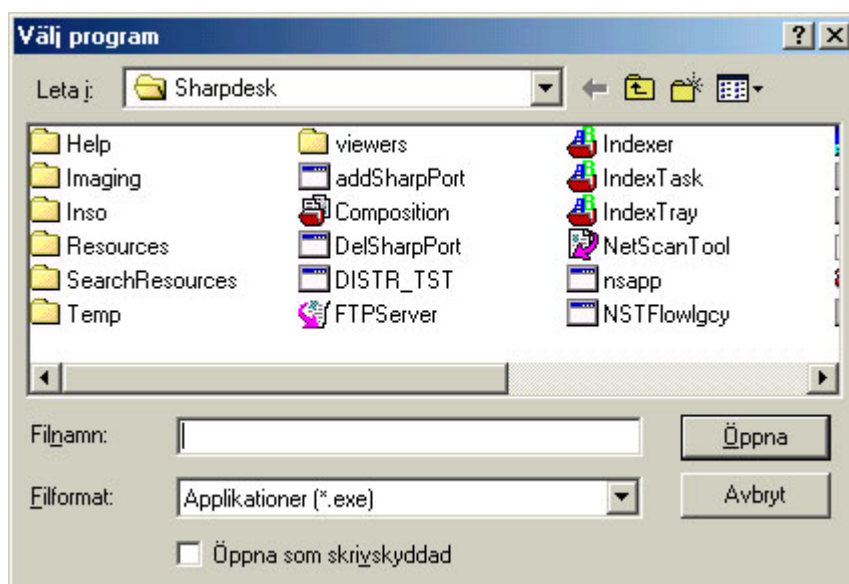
Välj program

?

Leta i: Sharpdesk

Help
Imaging
Inso
Resources
SearchResources
Temp

viewers
addSharpPort
Composition
DelSharpPort
DISTR_TST
FTPServer

Indexer
IndexTask
IndexTray
NetScanTool
nsapp
NSTFlowlgcy

Filnamn:

Öppna

Filformat: Applikationer (*.exe)

Avbryt

Öppna som skrivskyddad